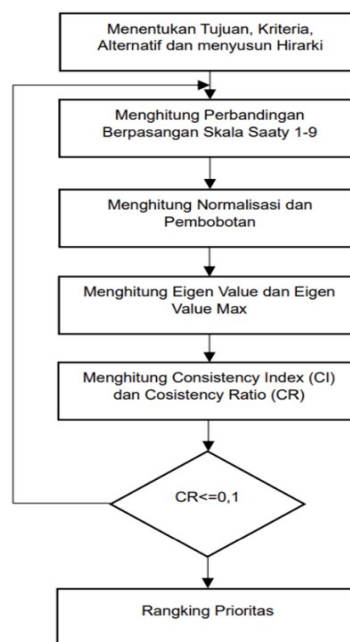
Menentukan Tujuan, Kriteria, Alternatif dan menyusun Hirarki

Menghitung Perbandingan Berpasangan Skala Saaty 1-9

Menghitung Normalisasi dan Pembobotan

Menghitung Eigen Value dan Eigen Value Max

Menghitung Consistency Index (CI) dan Cosistency Ratio (CR)

CR<=0,1

Rangking Prioritas